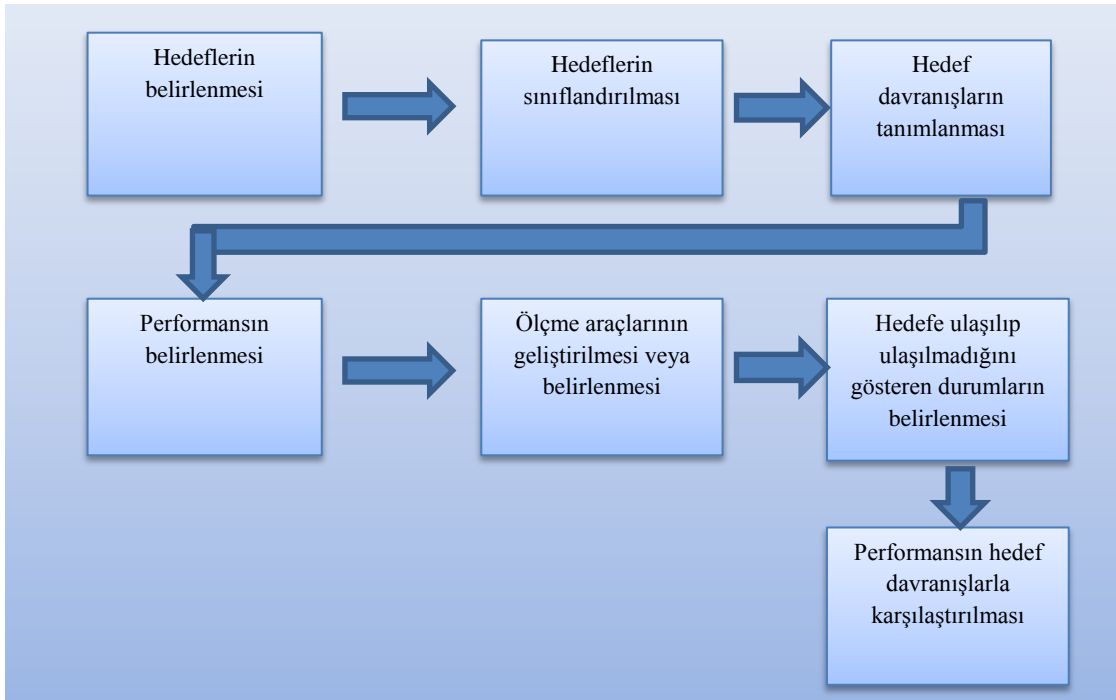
Hedeflerin belirlenmesi

Hedeflerin sınıflandırılması

Hedef davranışların tanımlanması

Performansın belirlenmesi

Ölçme araçlarının geliştirilmesi veya belirlenmesi

Hedefe ulaşılıp ulaşılmadığını gösteren durumların belirlenmesi

Performansın hedef davranışlarla karşılaştırılması